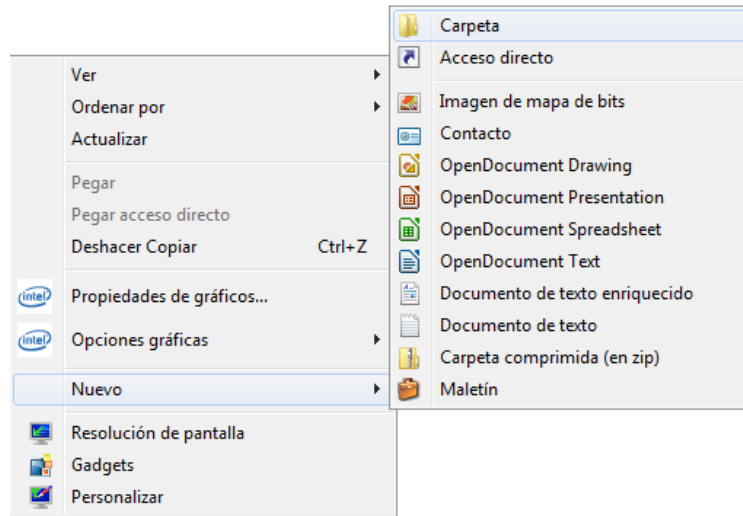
Ver
Ordenar por
Actualizar
Pegar
Pegar acceso directo
Deshacer Copiar Ctrl+Z
intel Propiedades de gráficos...
intel Opciones gráficas
Nuevo
Resolución de pantalla
Gadgets
Personalizar

Carpeta
Acceso directo
Imagen de mapa de bits
Contacto
OpenDocument Drawing
OpenDocument Presentation
OpenDocument Spreadsheet
OpenDocument Text
Documento de texto enriquecido
Documento de texto
Carpeta comprimida (en zip)
Maletín